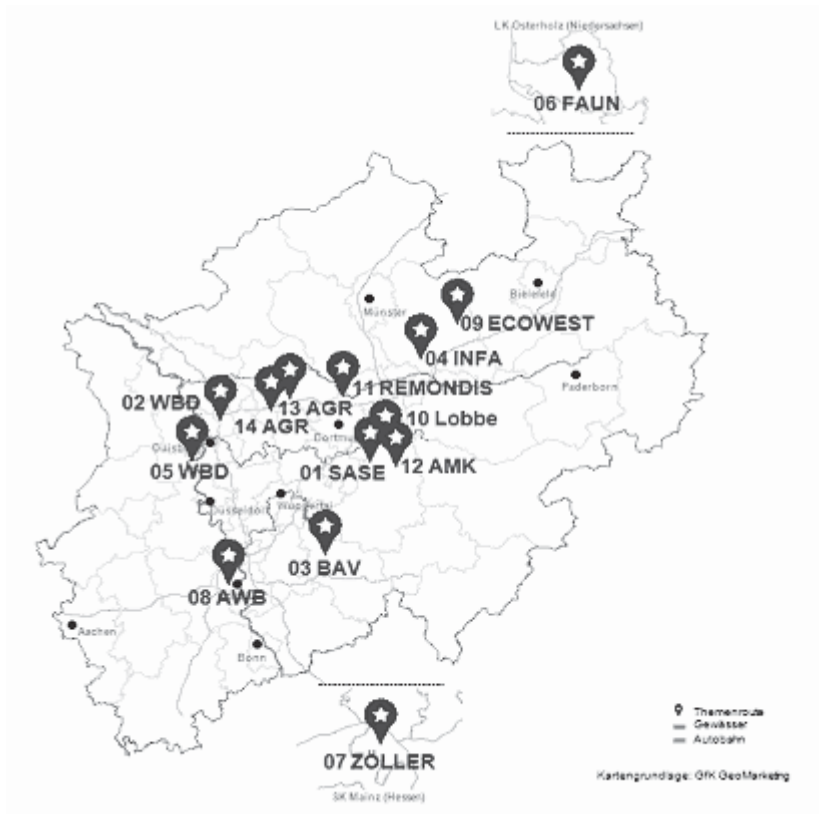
LK Osterholz (Niedersachsen)

06 FAUN

Bielefeld
Münster
09 ECOWEST
04 INFA
Paderborn
11 REMONDIS
02 WBD
13 AGR
14 AGR
10 Lobbe
Duisburg
Dortmund
05 WBD
01 SASE
12 AMK
Düsseldorf
Wuppertal
03 BAV
08 AWB
Aachen
Bonn

Themenroute
Gewässer
Autobahn

07 ZÖLLER

Kartengrundlage: GfK GeoMarketing

SK Mainz (Hessen)